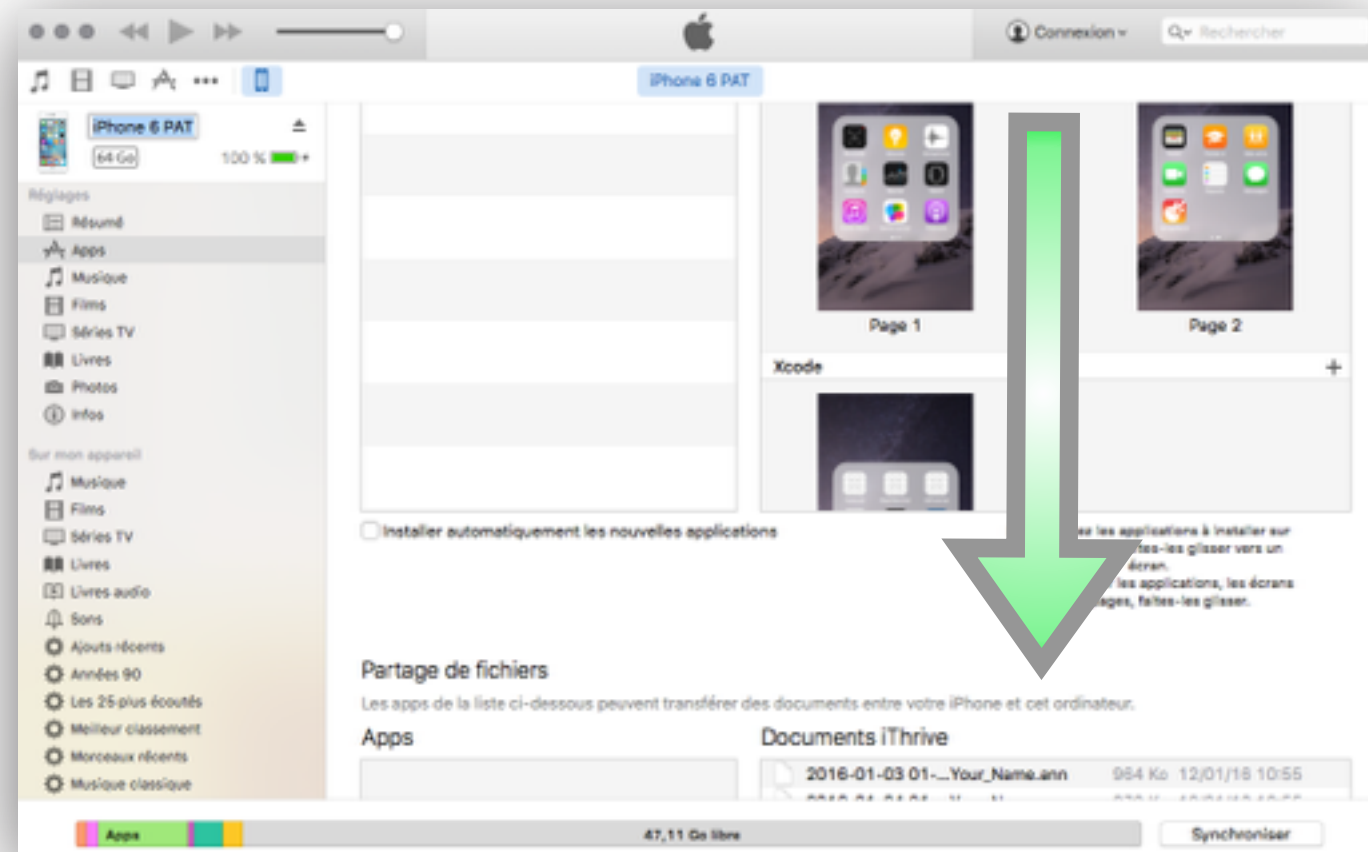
Connexion
Rechercher

iPhone 6 PAT

iPhone 6 PAT
64 Go
100 %

Réglages
Résumé
Apps
Musique
Films
Séries TV
Livres
Photos
Infos

Sur mon appareil
Musique
Films
Séries TV
Livres
Livres audio
Sons
Ajouts récents
Années 90
Les 25 plus écoutés
Meilleur classement
Morceaux récents
Musique classique

Page 1
Page 2
Xcode
+

Installer automatiquement les nouvelles applications

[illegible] les applications à installer sur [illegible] faites-les glisser vers un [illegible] écran. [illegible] les applications, les écrans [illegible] ages, faites-les glisser.

Partage de fichiers
Les apps de la liste ci-dessous peuvent transférer des documents entre votre iPhone et cet ordinateur.

Apps

Documents iThrive
2016-01-03 01-...Your_Name.ann 964 Ko 12/01/16 10:55
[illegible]

Apps
47,11 Go libre
Synchroniser